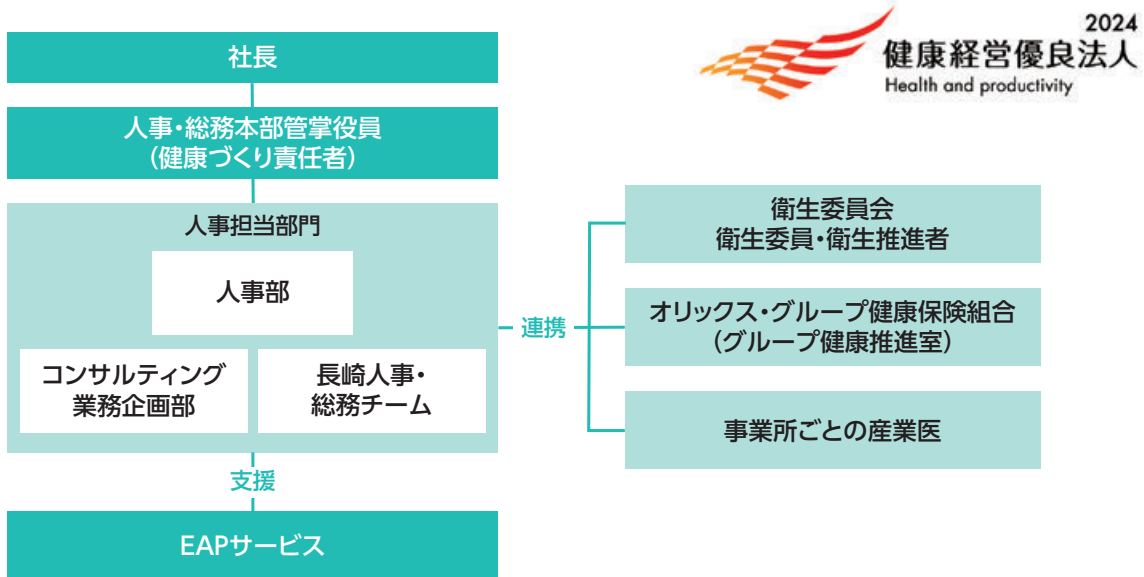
社長

人事・総務本部管掌役員
(健康づくり責任者)

人事担当部門

人事部

コンサルティング業務企画部

長崎人事・総務チーム

支援

EAPサービス

連携

衛生委員会
衛生委員・衛生推進者

オリックス・グループ健康保険組合
(グループ健康推進室)

事業所ごとの産業医

2024
健康経営優良法人
Health and productivity